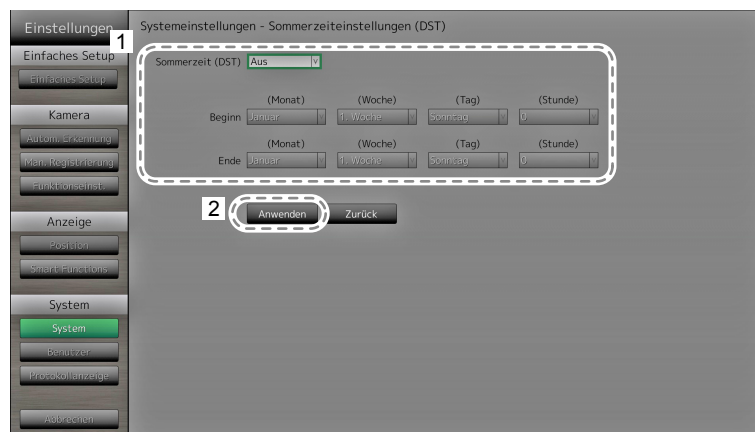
Einstellungen

Einfaches Setup

Einfaches Setup

Kamera

Autom. Erkennung

Man. Registrierung

Funktionseinst.

Anzeige

Position

Smart Functions

System

System

Benutzer

Protokollanzeige

Abbrechen

Systemeinstellungen - Sommerzeiteinstellungen (DST)

1

Sommerzeit (DST) Aus

| | (Monat) | (Woche) | (Tag) | (Stunde) |
|---|---|---|---|---|
| Beginn | Januar | 1. Woche | Sonntag | 0 |
| | (Monat) | (Woche) | (Tag) | (Stunde) |
| Ende | Januar | 1. Woche | Sonntag | 0 |

2

Anwenden Zurück